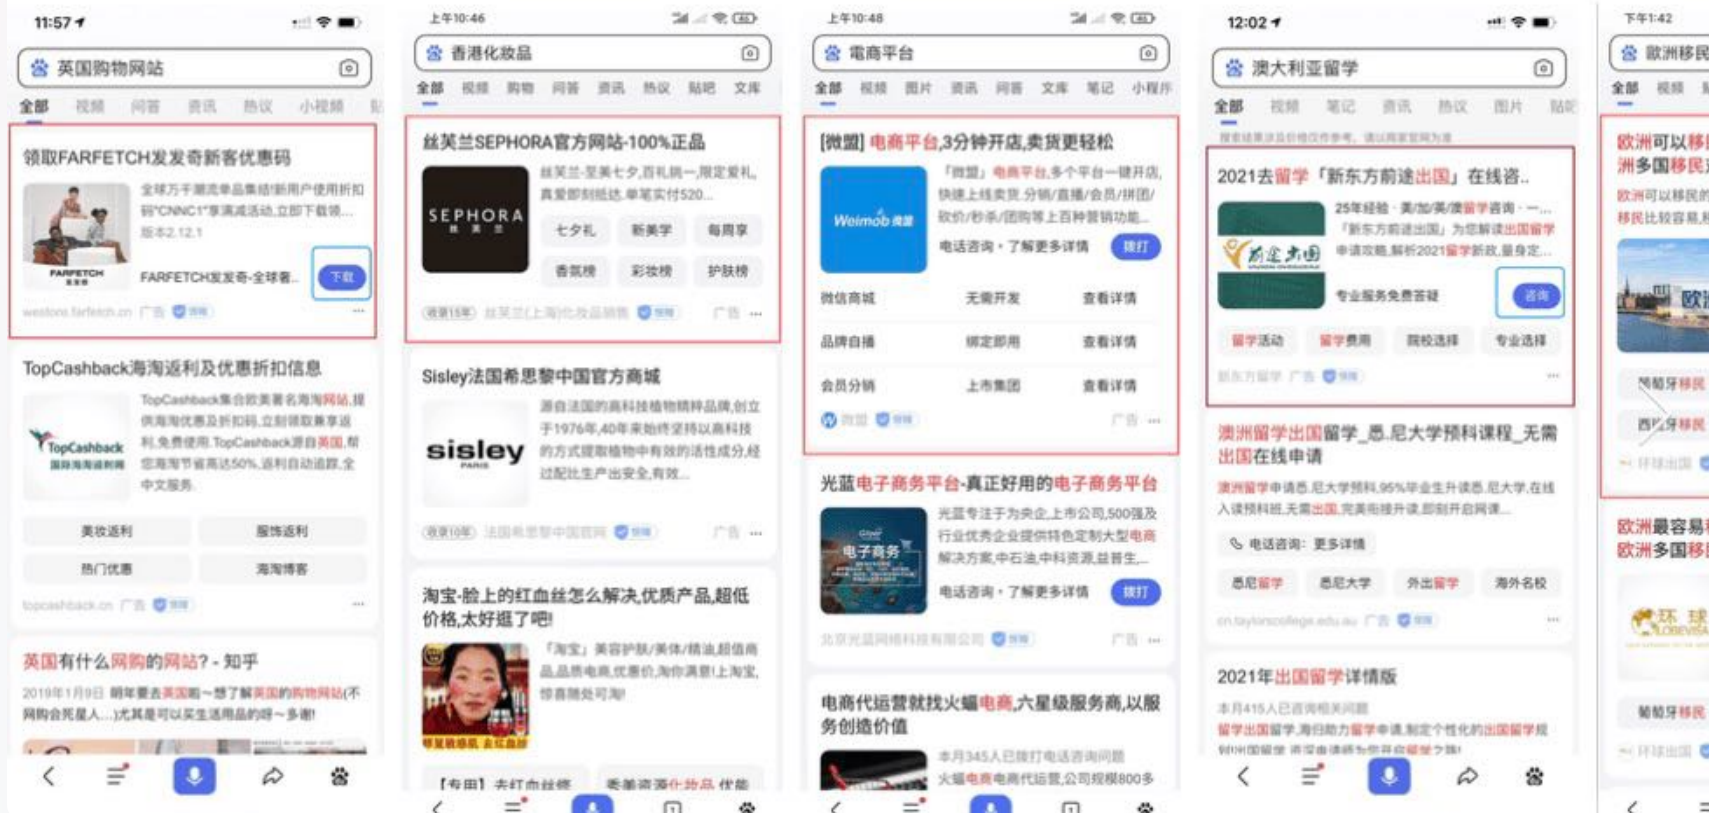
11:57

英国购物网站

全部 视频 问答 资讯 热议 小视频

领取FARFETCH发发奇新客优惠码

全球万千潮流单品尊享新用户使用折扣码"CNNC1"享满减活动,立即下载领...

版本2.12.1

FARFETCH

FARFETCH发发奇-全球著...

下载

广告

TopCashback海淘返利及优惠折扣信息

TopCashback集合欧美著名海淘网站,提供海淘优惠及折扣码,立刻领取享返利,免费使用.TopCashback源自英国,帮您海淘节省高达50%,返利自动追踪,全中文服务.

TopCashback

美妆返利 服饰返利

热门优惠 海淘博客

topcashback.cn 广告

英国有什么网购的网站? - 知乎

2019年1月9日 咱年要去英国啦~想了解英国的购物网站(不同购物网站...)尤其是可以买生活用品的呀~多谢!

上午10:46

香港化妆品

全部 视频 购物 问答 资讯 热议 贴吧 文库

丝芙兰SEPHORA官方网站-100%正品

SEPHORA

丝芙兰-至美七夕,百礼骑一,限定彩礼,真爱即刻抵达,单笔实付520...

七夕礼 新美学 每周享

香氛榜 彩妆榜 护肤榜

广告

Sisley法国希思黎中国官方商城

sisley PARIS

源自法国的高科技植物精粹品牌,创立于1976年,40年来始终坚持以高科技的方式提取植物中有效的活性成分,经过配比生产出安全,有效...

广告

淘宝-脸上的红血丝怎么解决,优质产品,超低价格,太好逛了吧!

「淘宝」美容护肤/美体/精油,超值商品,品质电商,优惠价,淘你满意!上淘宝,惊喜再续可淘!

[专用] 去红血丝修

上午10:48

電商平台

全部 视频 图片 资讯 问答 文库 笔记 小程序

[微盟] 电商平台,3分钟开店,卖货更轻松

Weimob 微盟

「微盟」电商平台,多个平台一键开店,快捷上线卖货.分销/直播/会员/拼团/砍价/秒杀/团购等上百种营销功能...

电话咨询 · 了解更多详情

拨打

微信商城 无需开发 查看详情

品牌自播 绑定即用 查看详情

会员分销 上市集团 查看详情

微盟 广告

光蓝电子商务平台-真正好用的电子商务平台

电子商务

光蓝专注于为央企,上市公司,500强及行业优秀企业提供特色定制大型电商解决方案,中石油,中科资源,益普生...

电话咨询 · 了解更多详情

拨打

北京光蓝网络科技有限公司 广告

电商代运营就找火蝠电商,六星级服务商,以服务创造价值

本月345人已拨打电话咨询问题

火蝠电商电商代运营,公司规模800多

12:02

澳大利亚留学

全部 视频 笔记 资讯 热议 图片 贴吧

2021去留学「新东方前途出国」在线咨..

前途出国

25年经验 · 美/加/英/澳留学咨询 · 一...

「新东方前途出国」为您解读出国留学申请攻略,解析2021留学新政,量身定...

专业服务免费答疑

咨询

留学活动 留学费用 院校选择 专业选择

新东方留学 广告

澳洲留学出国留学_悉尼大学预科课程_无需出国在线申请

澳洲留学申请悉尼大学预科,95%毕业生升读悉尼大学,在线入读预科班,无需出国,完美衔接升读,即刻开启网课...

电话咨询: 更多详情

悉尼留学 悉尼大学 外出留学 海外名校

cn.taylorscollege.edu.au 广告

2021年出国留学详情版

本月415人已咨询相关问题

留学出国留学,海归助力留学申请,制定个性化的出国留学规划

下午1:42

欧洲移民

全部 视频

欧洲可以移民 洲多国移民

欧洲可以移民的 移民比较容易

葡萄牙移民

西班牙移民

环球出国

欧洲最容易 欧洲多国移

葡萄牙移民

环球出国